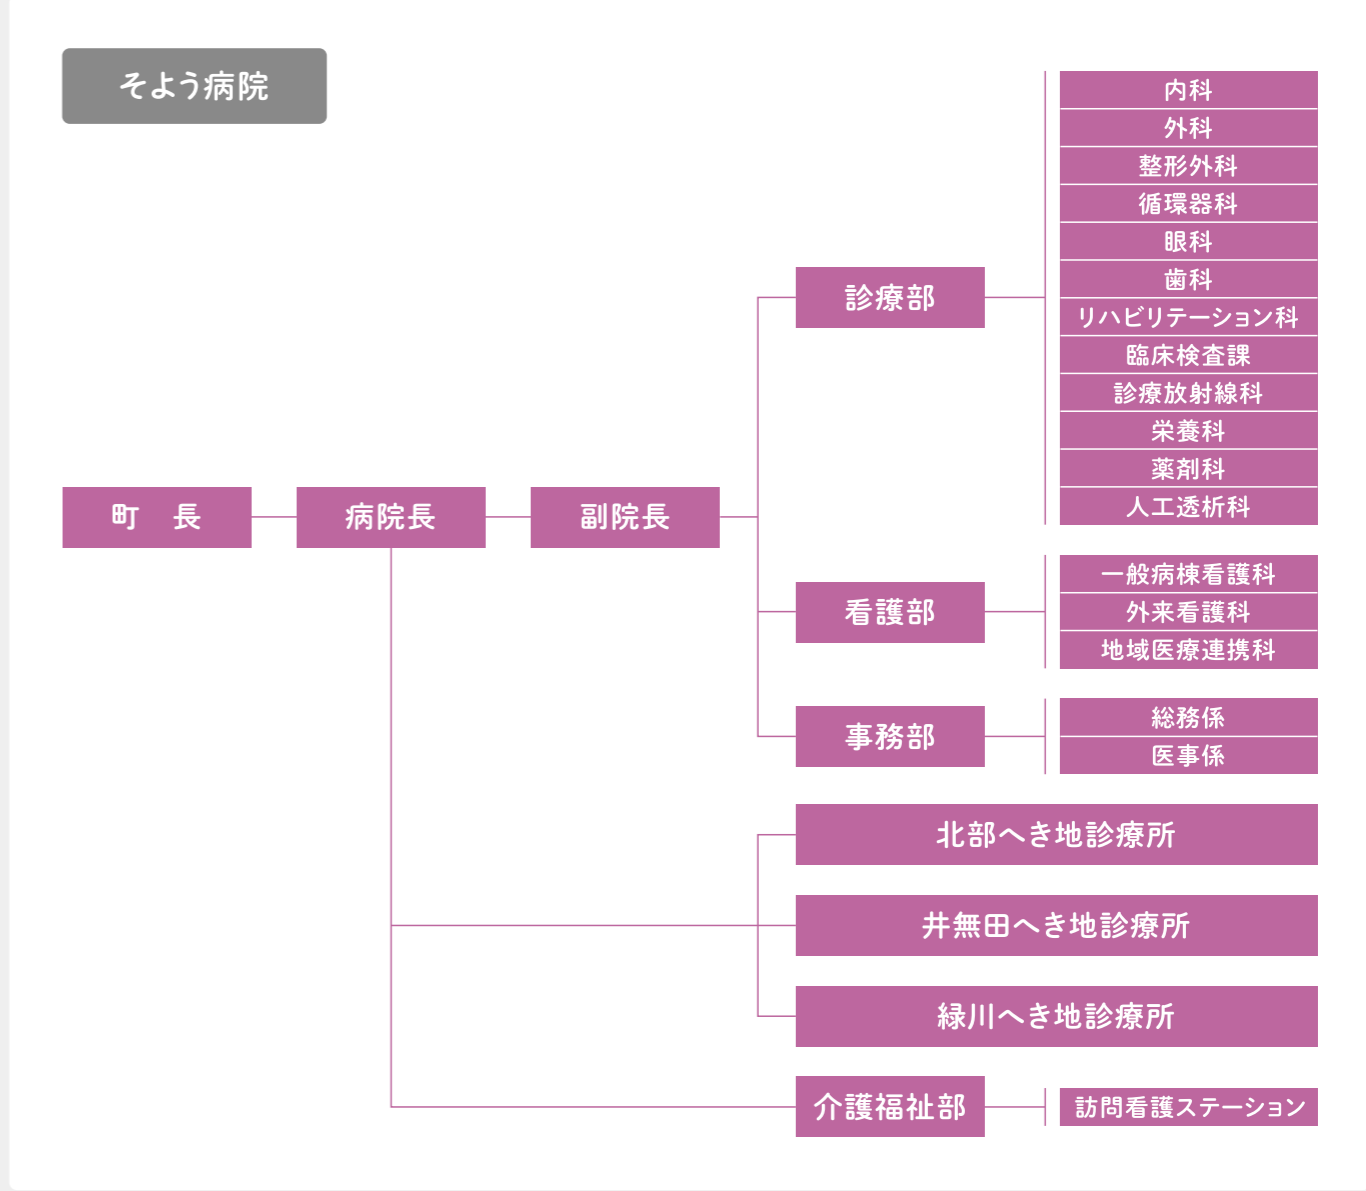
そよう病院

町　長

病院長

副院長

診療部

内科
外科
整形外科
循環器科
眼科
歯科
リハビリテーション科
臨床検査課
診療放射線科
栄養科
薬剤科
人工透析科

看護部

一般病棟看護科
外来看護科
地域医療連携科

事務部

総務係
医事係

北部へき地診療所

井無田へき地診療所

緑川へき地診療所

介護福祉部

訪問看護ステーション